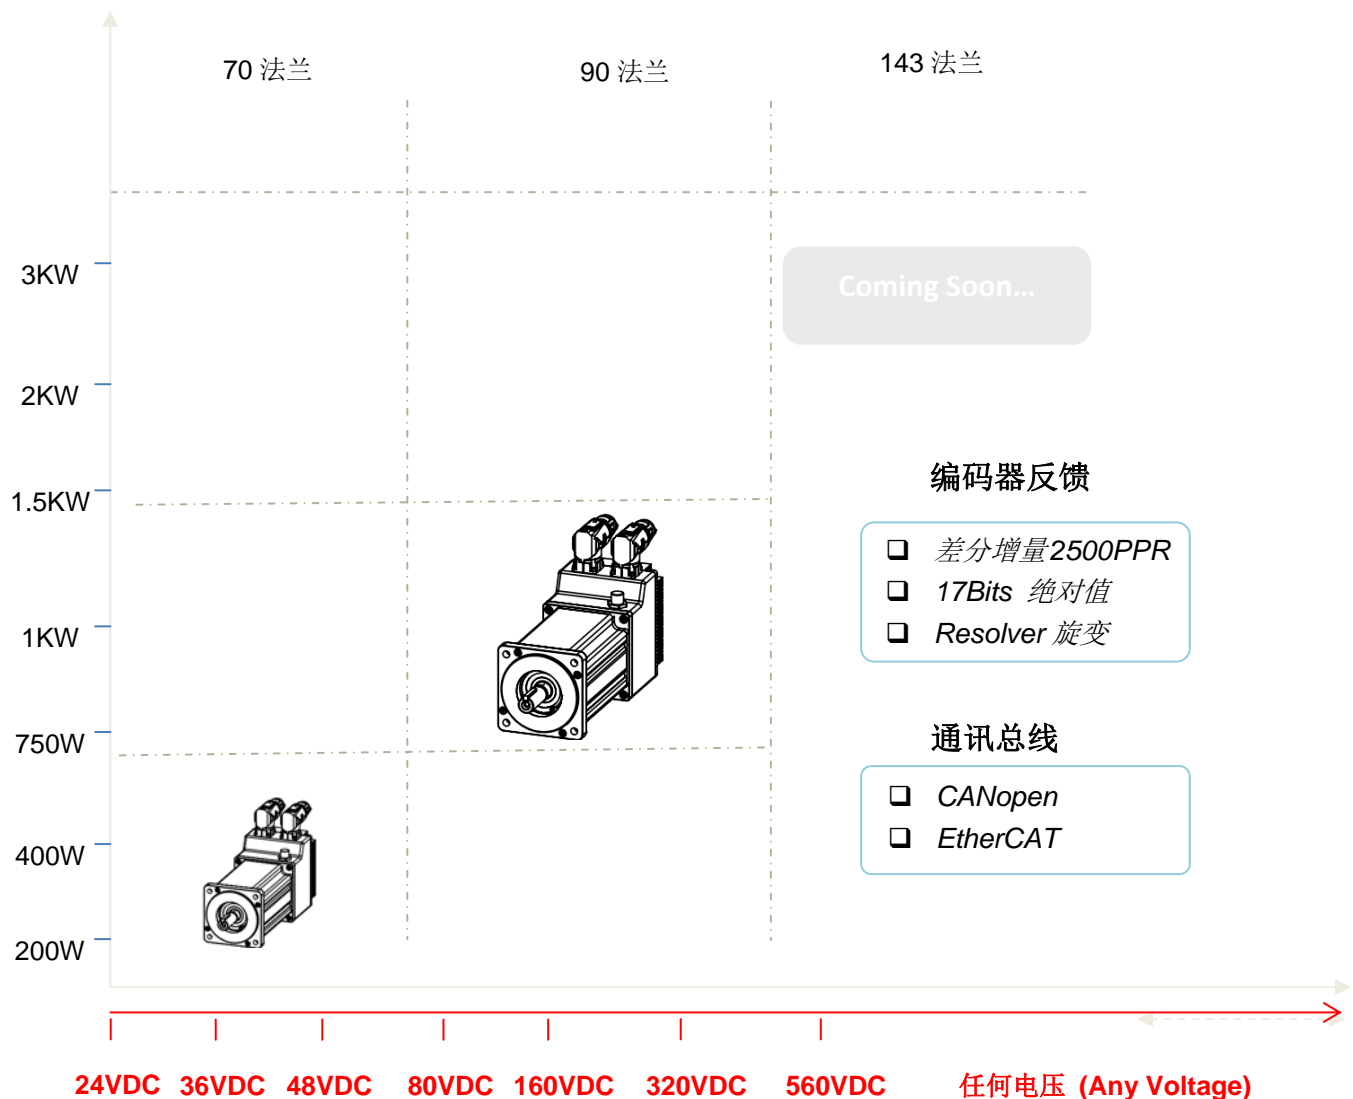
70 法兰

90 法兰

143 法兰

3KW

2KW

1.5KW

1KW

750W

400W

200W

Coming Soon...

编码器反馈

❑ 差分增量2500PPR

❑ 17Bits 绝对值

❑ Resolver 旋变

通讯总线

❑ CANopen

❑ EtherCAT

24VDC 36VDC 48VDC 80VDC 160VDC 320VDC 560VDC 任何电压 (Any Voltage)